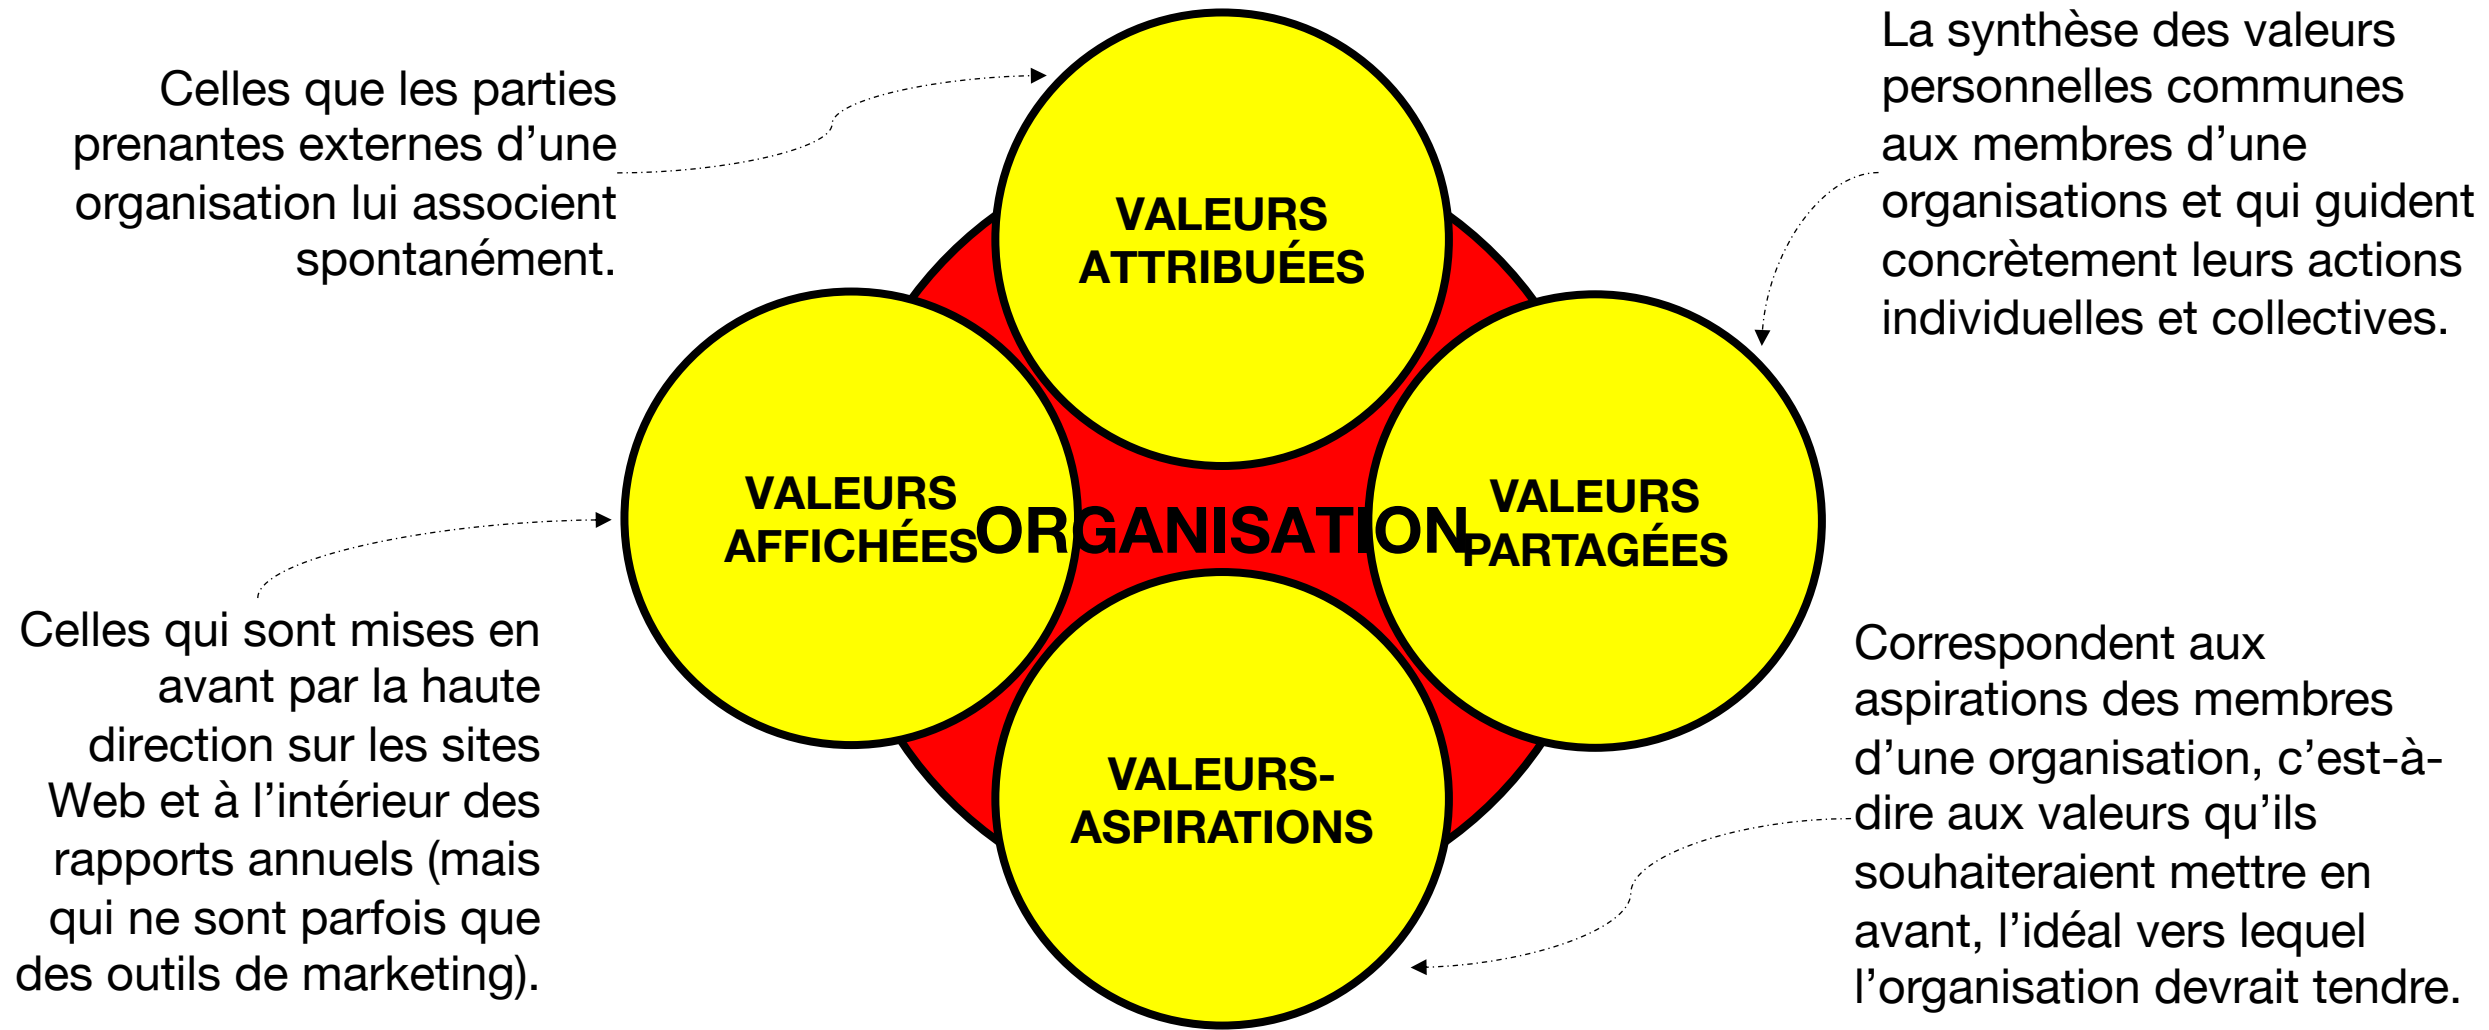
Celles que les parties prenantes externes d'une organisation lui associent spontanément.

VALEURS ATTRIBUÉES

La synthèse des valeurs personnelles communes aux membres d'une organisations et qui guident concrètement leurs actions individuelles et collectives.

VALEURS AFFICHÉES

ORGANISATION

VALEURS PARTAGÉES

Celles qui sont mises en avant par la haute direction sur les sites Web et à l'intérieur des rapports annuels (mais qui ne sont parfois que des outils de marketing).

VALEURS-ASPIRATIONS

Correspondent aux aspirations des membres d'une organisation, c'est-à-dire aux valeurs qu'ils souhaiteraient mettre en avant, l'idéal vers lequel l'organisation devrait tendre.